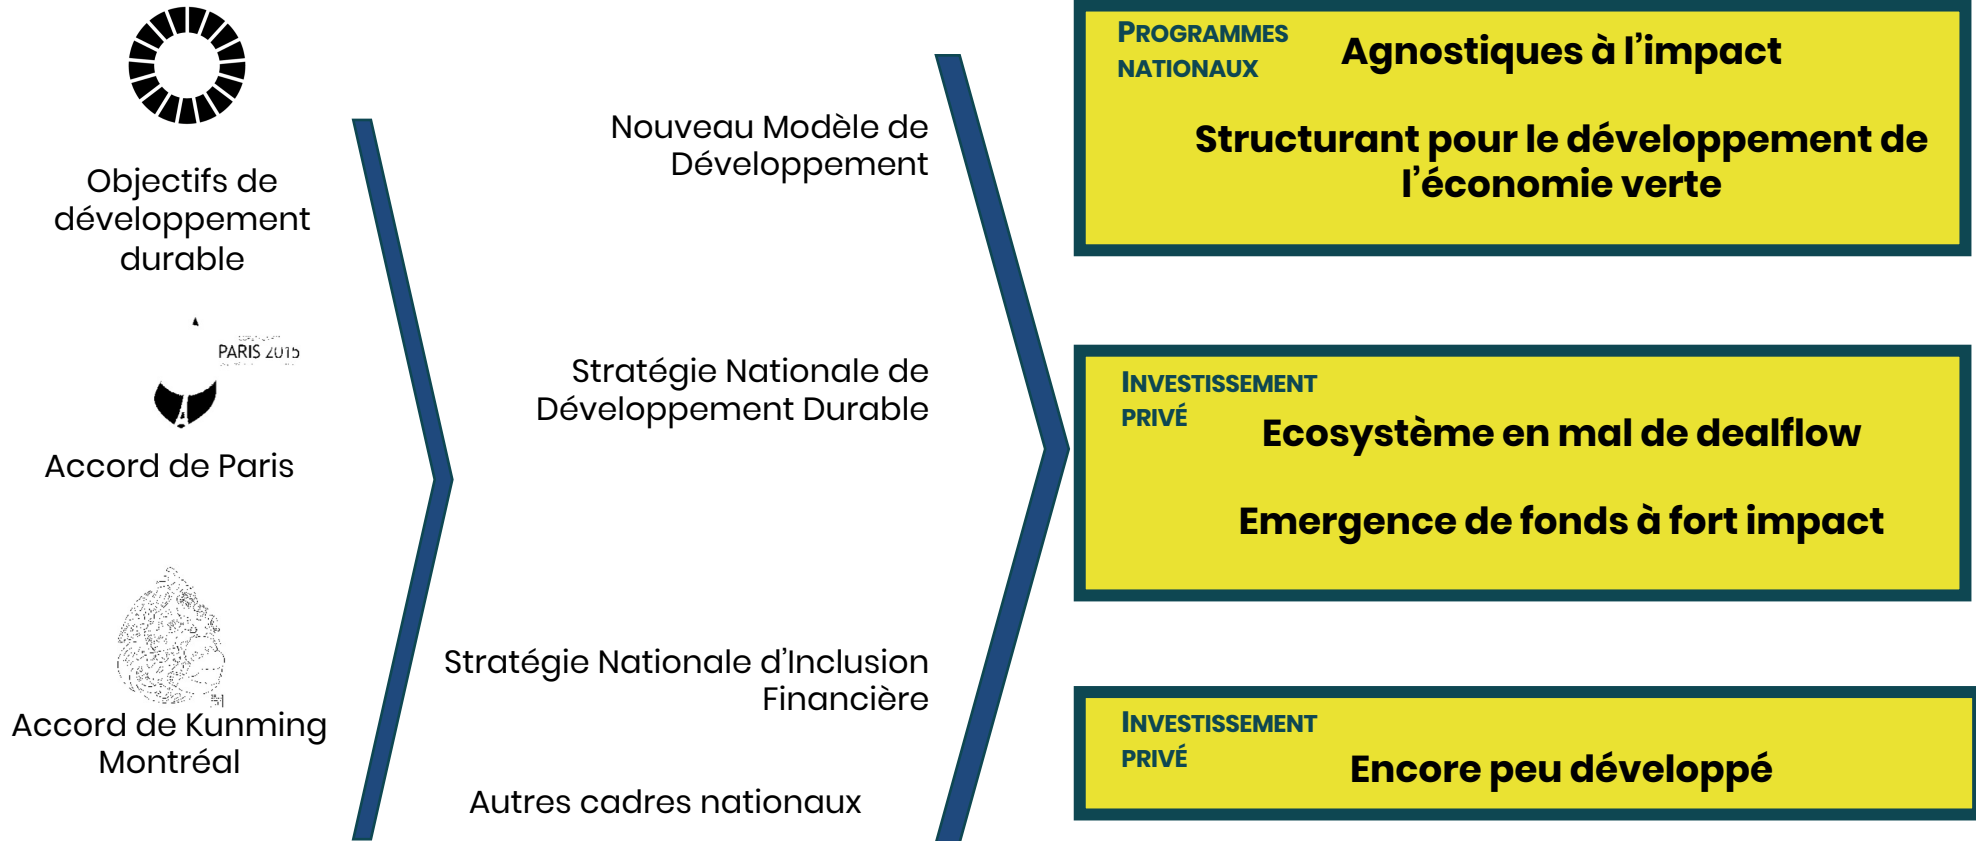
Objectifs de développement durable

PARIS 2015

Accord de Paris

Accord de Kunming Montréal

Nouveau Modèle de Développement

Stratégie Nationale de Développement Durable

Stratégie Nationale d'Inclusion Financière

Autres cadres nationaux

PROGRAMMES NATIONAUX

Agnostiques à l'impact

Structurant pour le développement de l'économie verte

INVESTISSEMENT PRIVÉ

Ecosystème en mal de dealflow

Emergence de fonds à fort impact

INVESTISSEMENT PRIVÉ

Encore peu développé